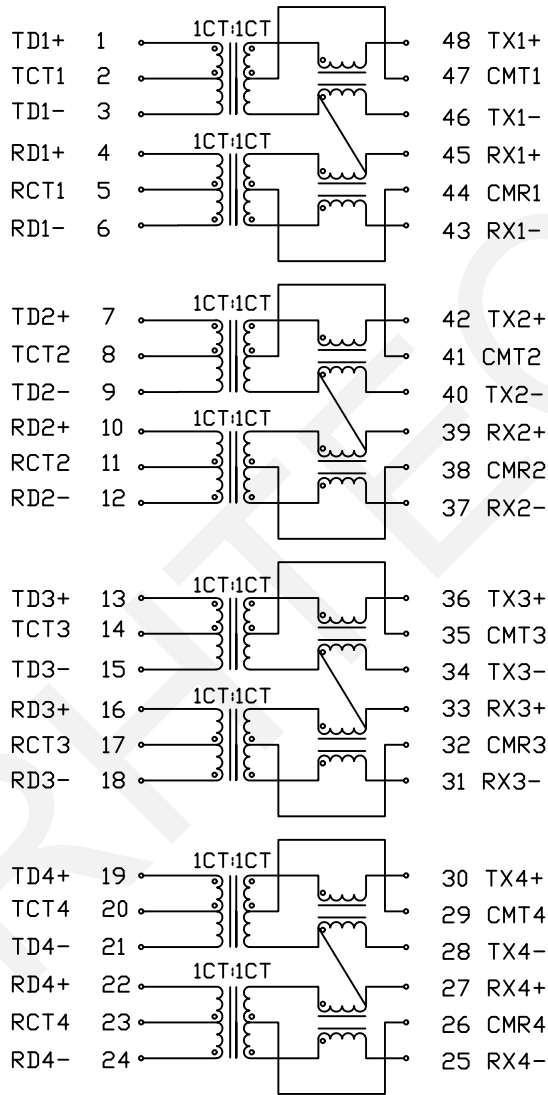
TD1+ 1
TCT1 2
TD1- 3
RD1+ 4
RCT1 5
RD1- 6

1CT:1CT
1CT:1CT

48 TX1+
47 CMT1
46 TX1-
45 RX1+
44 CMR1
43 RX1-

TD2+ 7
TCT2 8
TD2- 9
RD2+ 10
RCT2 11
RD2- 12

1CT:1CT
1CT:1CT

42 TX2+
41 CMT2
40 TX2-
39 RX2+
38 CMR2
37 RX2-

TD3+ 13
TCT3 14
TD3- 15
RD3+ 16
RCT3 17
RD3- 18

1CT:1CT
1CT:1CT

36 TX3+
35 CMT3
34 TX3-
33 RX3+
32 CMR3
31 RX3-

TD4+ 19
TCT4 20
TD4- 21
RD4+ 22
RCT4 23
RD4- 24

1CT:1CT
1CT:1CT

30 TX4+
29 CMT4
28 TX4-
27 RX4+
26 CMR4
25 RX4-